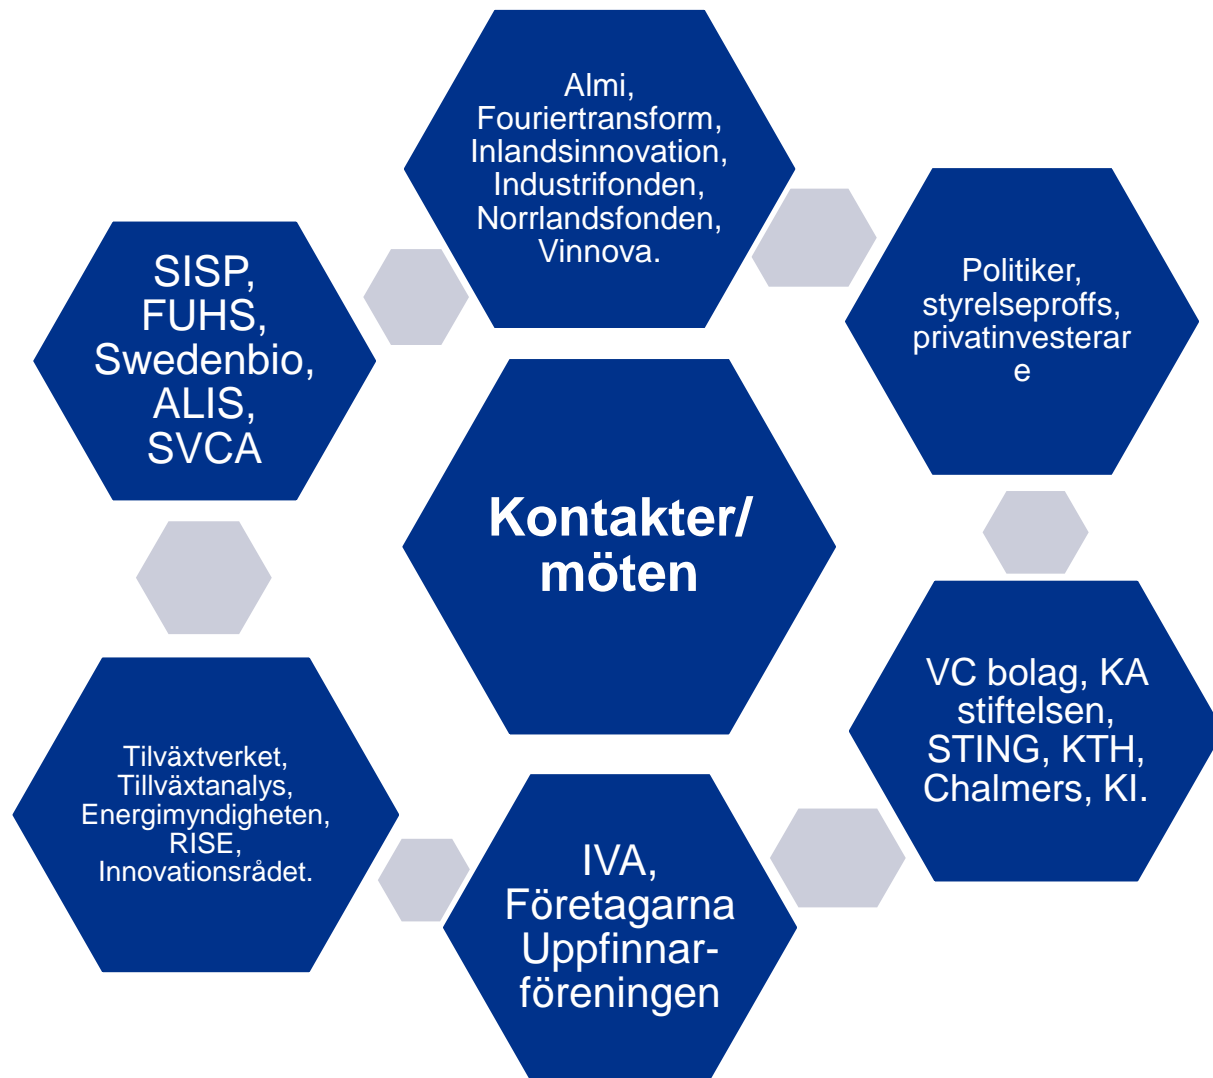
Almi, Fouriertransform, Inlandsinnovation, Industrifonden, Norrlandsfonden, Vinnova.

SISP, FUHS, Swedenbio, ALIS, SVCA

Politiker, styrelseproffs, privatinvesterar e

Kontakter/ möten

VC bolag, KA stiftelsen, STING, KTH, Chalmers, KI.

Tilväxtverket, Tillväxtanalys, Energimyndigheten, RISE, Innovationsrådet.

IVA, Företagarna Uppfinnar-föreningen